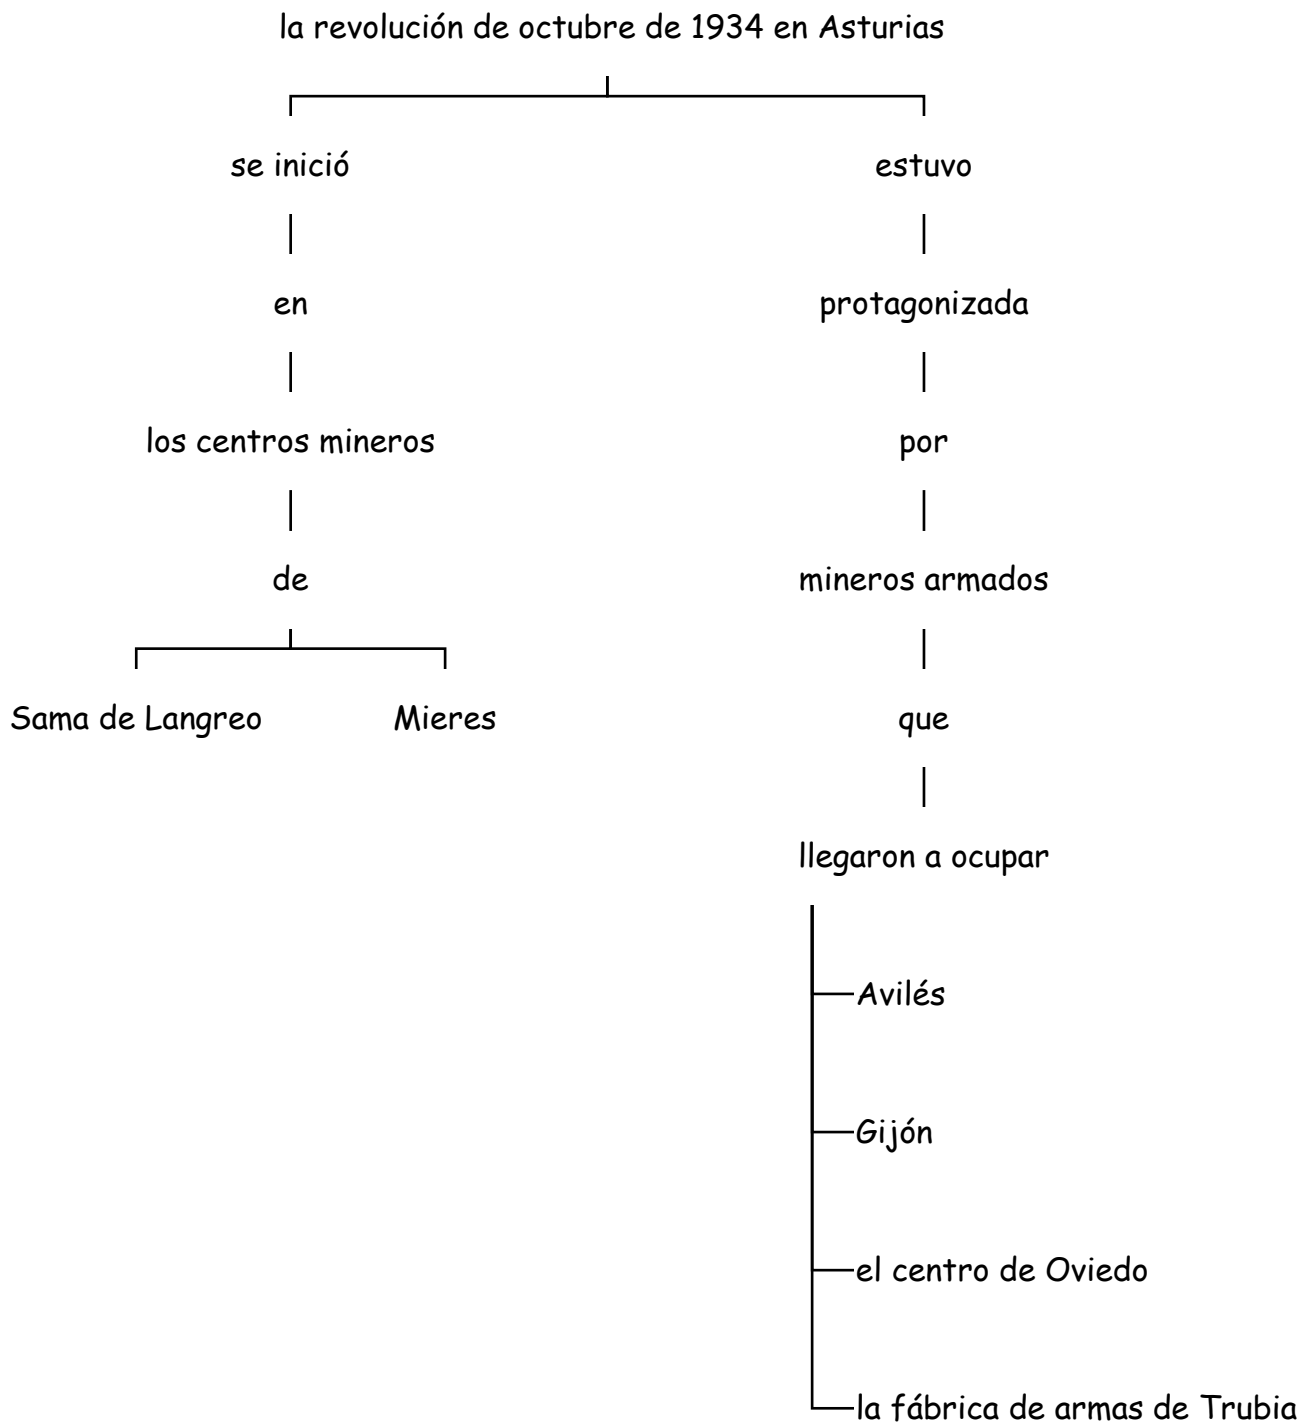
la revolución de octubre de 1934 en Asturias

se inició

en

los centros mineros

de

Sama de Langreo

Mieres

estuvo

protagonizada

por

mineros armados

que

llegaron a ocupar

Avilés

Gijón

el centro de Oviedo

la fábrica de armas de Trubia